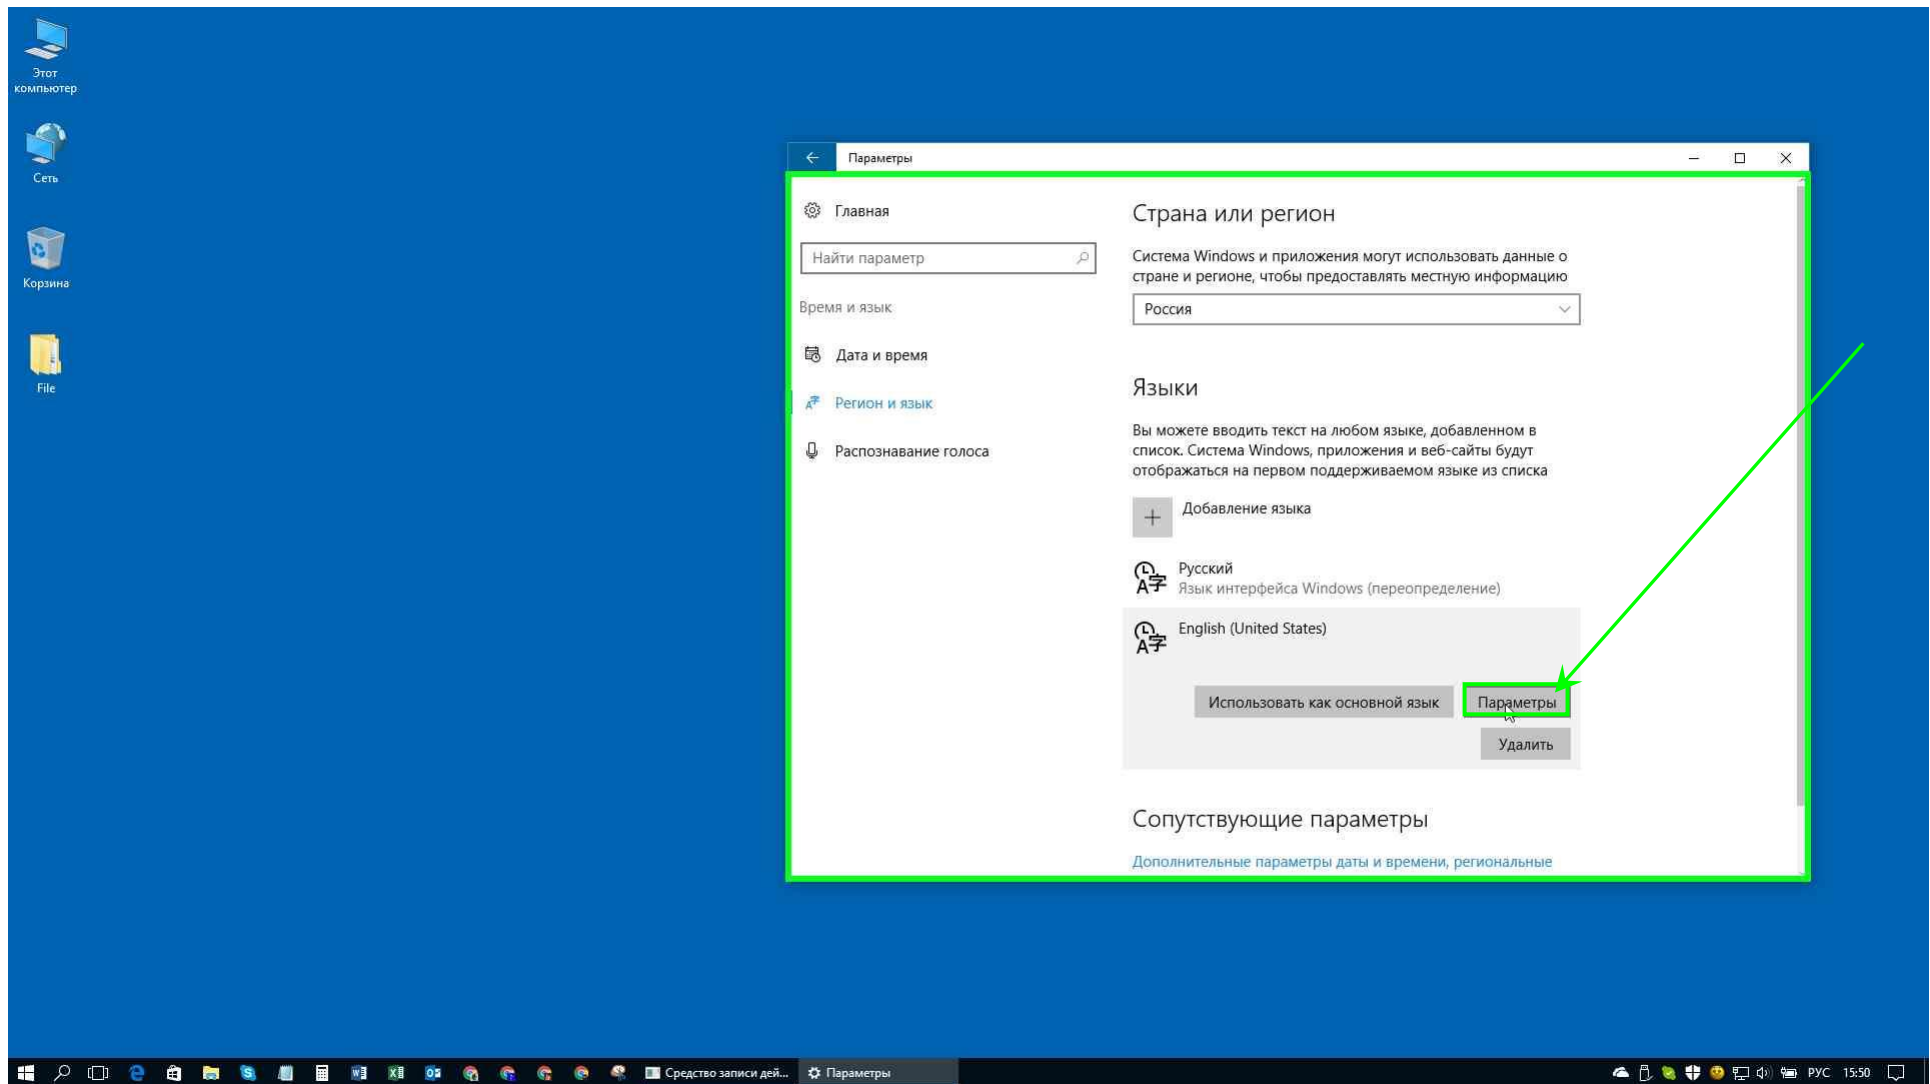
Этот компьютер

Сеть

Корзина

File

Параметры

Главная

Найти параметр

Время и язык

Дата и время

Регион и язык

Распознавание голоса

Страна или регион

Система Windows и приложения могут использовать данные о стране и регионе, чтобы предоставлять местную информацию

Россия

Языки

Вы можете вводить текст на любом языке, добавленном в список. Система Windows, приложения и веб-сайты будут отображаться на первом поддерживаемом языке из списка

Добавление языка

Русский
Язык интерфейса Windows (переопределение)

English (United States)

Использовать как основной язык

Параметры

Удалить

Сопутствующие параметры

Дополнительные параметры даты и времени, региональные

Средство записи дей...

Параметры

РУС 15:50